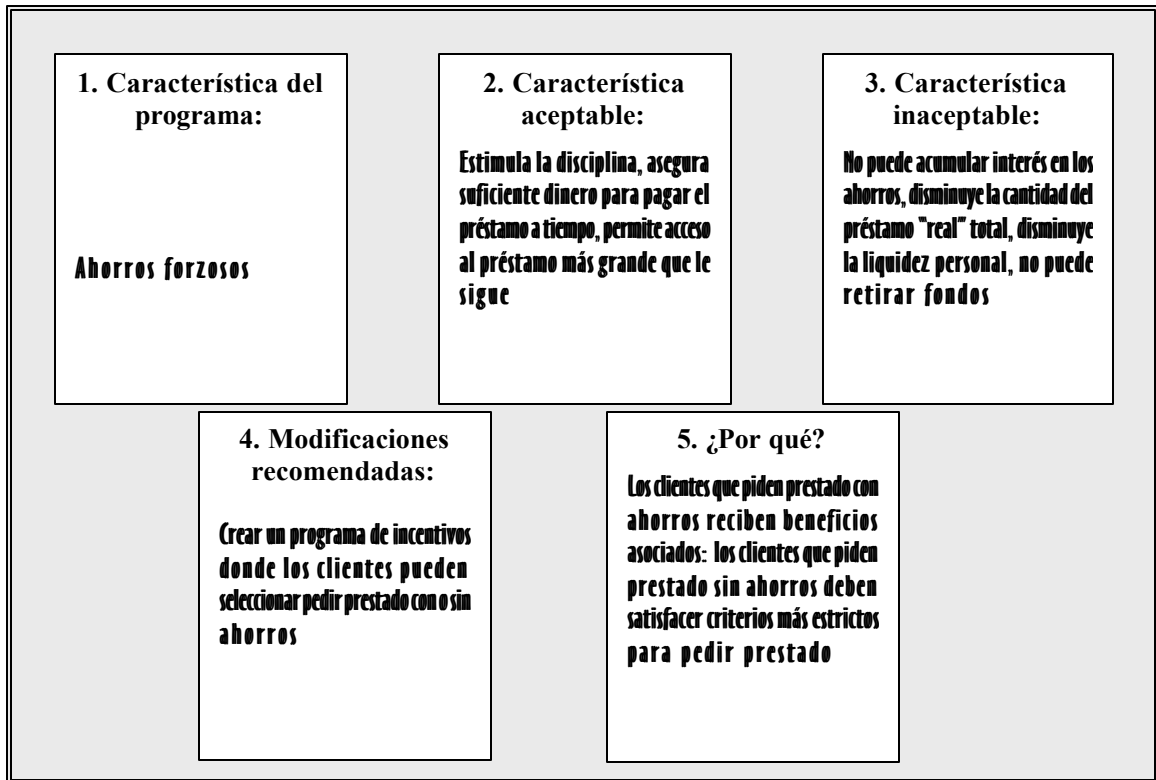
1. Característica del programa:

Ahorros forzosos

2. Característica aceptable:

Estimula la disciplina, asegura suficiente dinero para pagar el préstamo a tiempo, permite acceso al préstamo más grande que le sigue

3. Característica inaceptable:

No puede acumular interés en los ahorros, disminuye la cantidad del préstamo "real" total, disminuye la liquidez personal, no puede retirar fondos

4. Modificaciones recomendadas:

Crear un programa de incentivos donde los clientes pueden seleccionar pedir prestado con o sin ahorros

5. ¿Por qué?

Los clientes que piden prestado con ahorros reciben beneficios asociados: los clientes que piden prestado sin ahorros deben satisfacer criterios más estrictos para pedir prestado